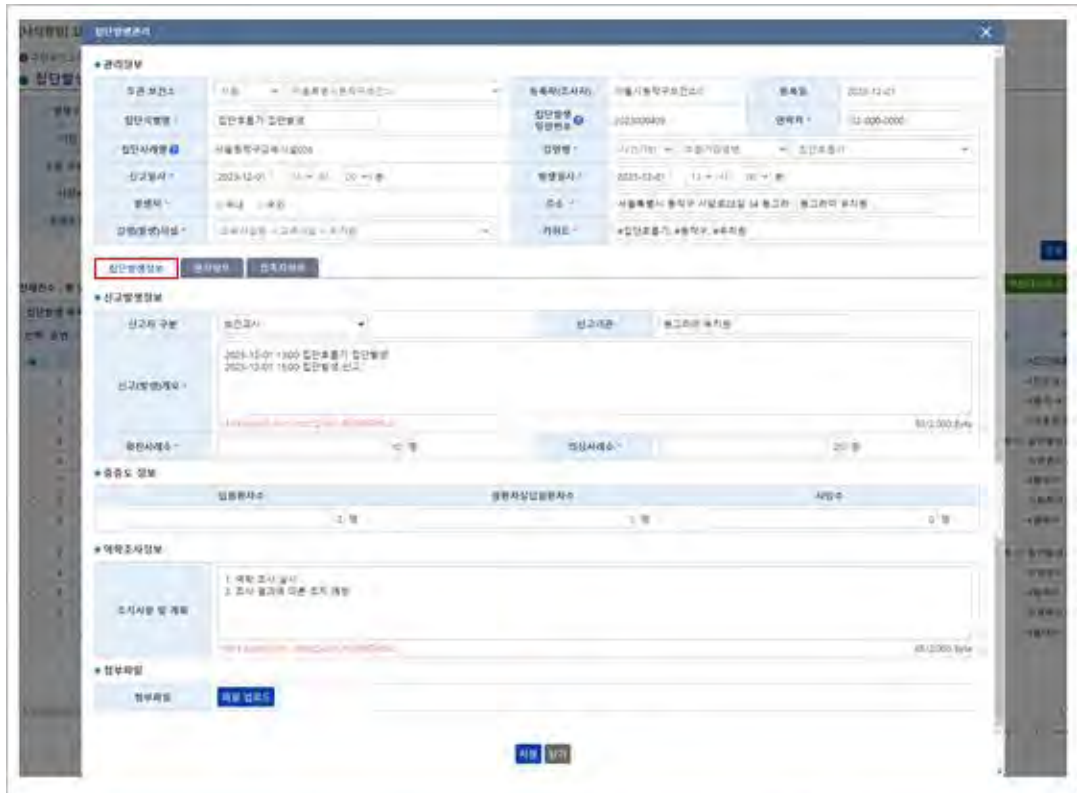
집단발생관리

● 관리정보

| 주관 보건소 | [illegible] | 등록자(조사자) | 서울시동작구보건소 | 등록일 | 2023-12-01 |
|---|---|---|---|---|---|
| 집단식별명 | 집단호흡기 집단발생 | 집단발생 일련번호 | 2023000409 | 연락처 | 02-000-0000 |
| 집단시설명 | 서울동작구교육시설026 | 감염병 | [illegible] | | |
| 신고일시 | 2023-12-01 13 : 00 | 발생일시 | 2023-12-01 13 : 00 | | |
| 발생지 | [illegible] | 주소 | 서울특별시 동작구 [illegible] | | |
| 감염(발생)시설 | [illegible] | 키워드 | #집단호흡기 #동작구 #유치원 | | |

집단발생정보 | 환자정보 | 접촉자정보

● 신고발생정보

| 신고자 구분 | 보건교사 | 신고기관 | 동그라미 유치원 |
|---|---|---|---|
| 신고(발생)계획 | 2023-12-01 13:00 집단호흡기 집단발생 2023-12-01 15:00 집단발생 신고 | | 50/2,000 Byte |
| 환자사례수 | 10 명 | 의심사례수 | 20 명 |

● 중증도 정보

| 입원환자수 | 중환자실입원환자수 | 사망수 |
|---|---|---|
| 2 명 | 1 명 | 0 명 |

● 역학조사정보

| 조치사항 및 계획 | 1. 역학 조사 실시 2. 조사 결과에 따른 조치 예정 | 45/2,000 Byte |
|---|---|---|

● 첨부파일

| 첨부파일 | 파일 업로드 |
|---|---|

저장 닫기